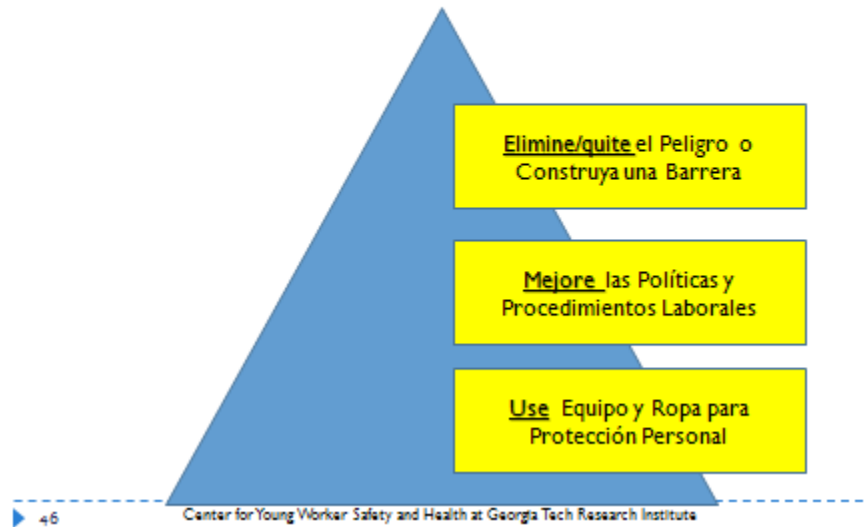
Elimine/quite el Peligro o Construya una Barrera

Mejore las Políticas y Procedimientos Laborales

Use Equipo y Ropa para Protección Personal

46

Center for Young Worker Safety and Health at Georgia Tech Research Institute